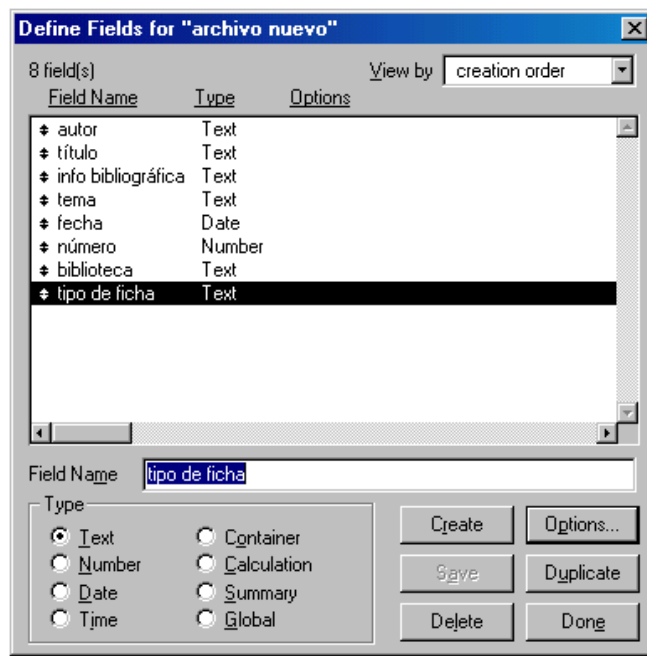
Define Fields for "archivo nuevo"

8 field(s)

View by creation order

| Field Name | Type | Options |
|---|---|---|
| autor | Text | |
| título | Text | |
| info bibliográfica | Text | |
| tema | Text | |
| fecha | Date | |
| número | Number | |
| biblioteca | Text | |
| tipo de ficha | Text | |

Field Name tipo de ficha

Type
Text
Number
Date
Time
Container
Calculation
Summary
Global

Create
Options...
Save
Duplicate
Delete
Done